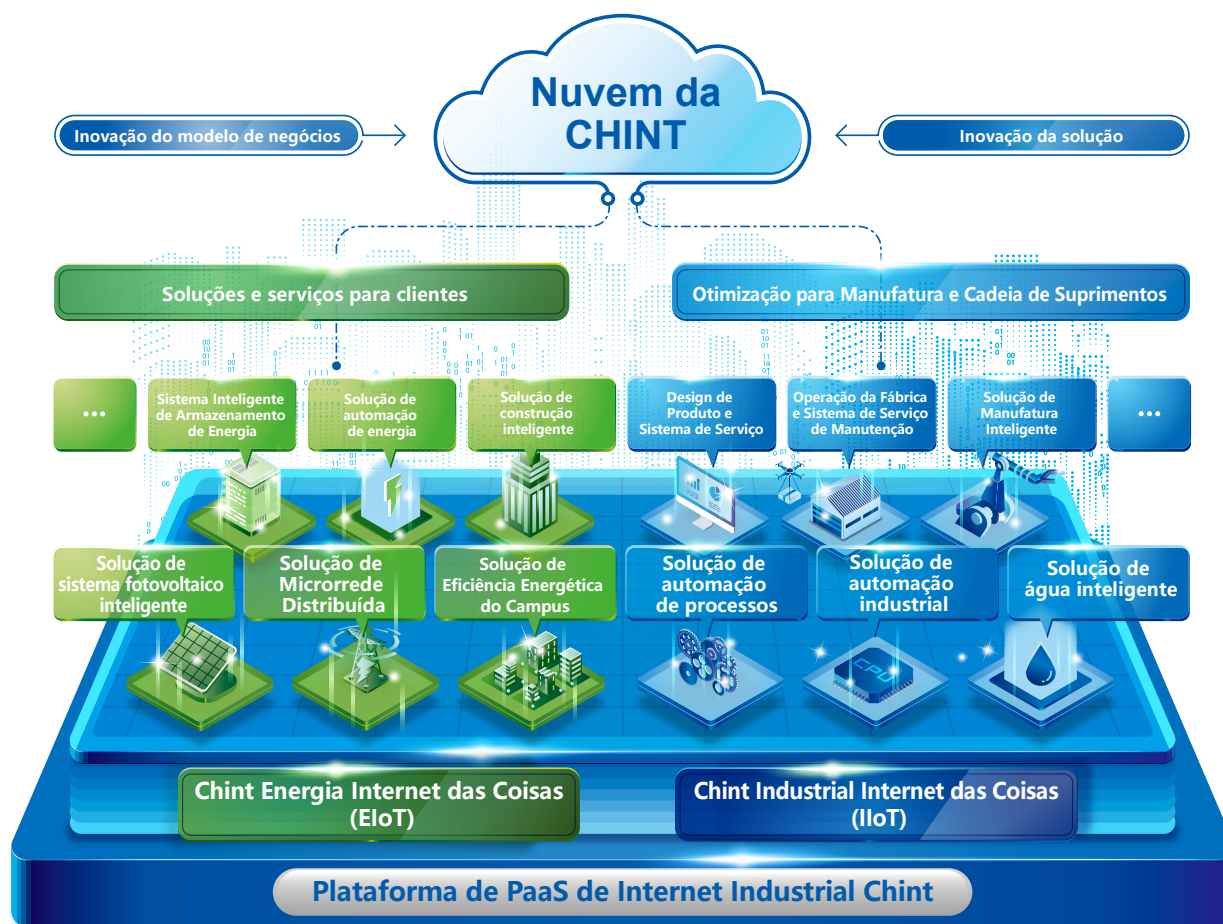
Nuvem da CHINT

Inovação do modelo de negócios

Inovação da solução

Soluções e serviços para clientes

Otimização para Manufatura e Cadeia de Suprimentos

...

Sistema Inteligente de Armazenamento de Energia

Solução de automação de energia

Solução de construção inteligente

Design de Produto e Sistema de Serviço

Operação da Fábrica e Sistema de Serviço de Manutenção

Solução de Manufatura Inteligente

...

Solução de sistema fotovoltaico inteligente

Solução de Microrrede Distribuída

Solução de Eficiência Energética do Campus

Solução de automação de processos

Solução de automação industrial

Solução de água inteligente

CPU

Chint Energia Internet das Coisas (EIoT)

Chint Industrial Internet das Coisas (IIoT)

Plataforma de PaaS de Internet Industrial Chint